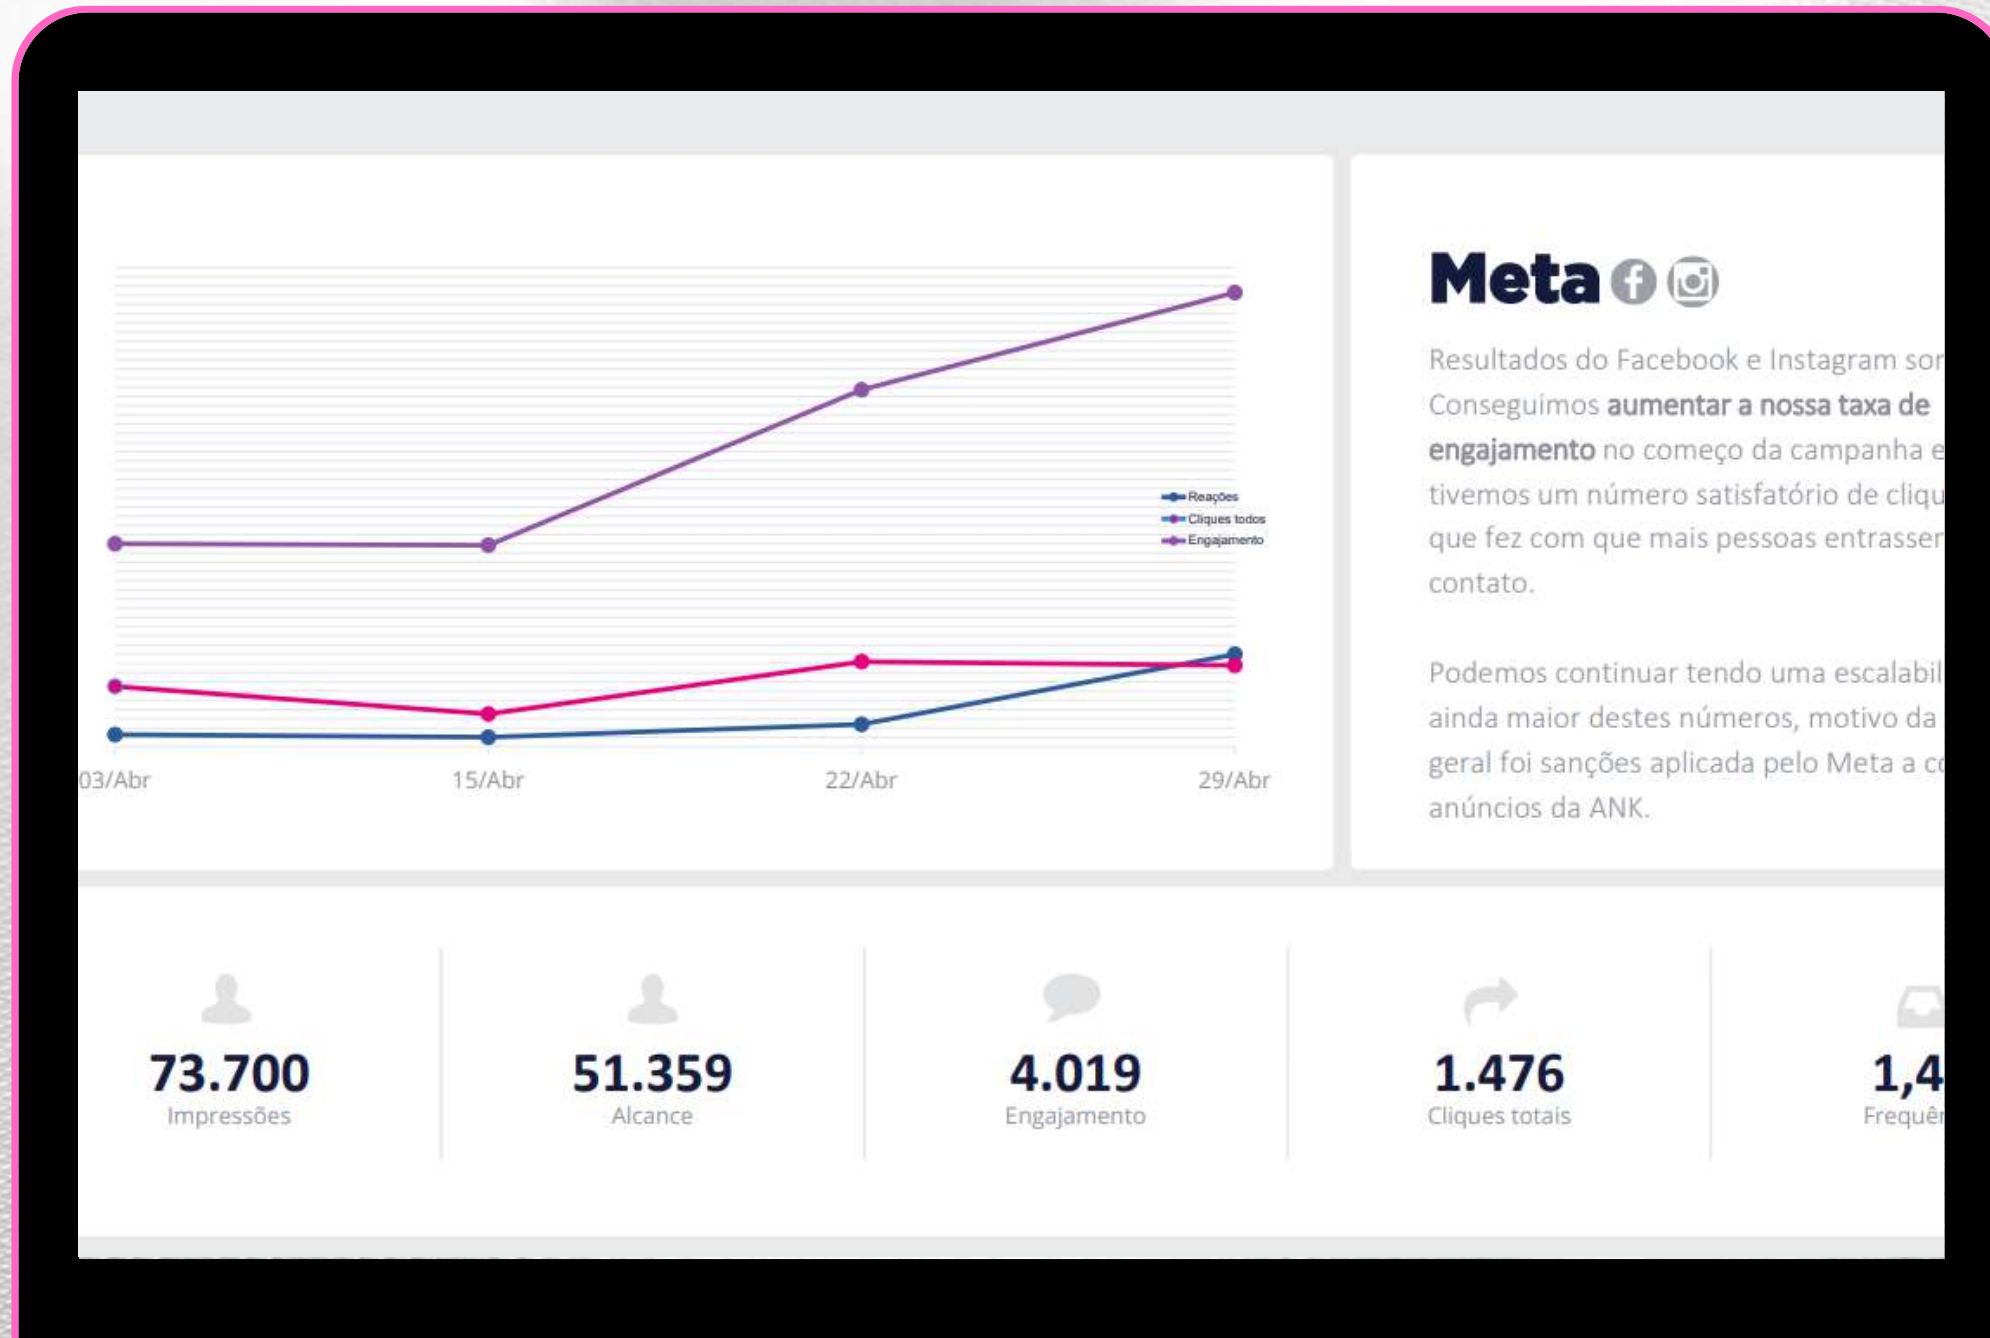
Reações
Cliques todos
Engajamento

03/Abr
15/Abr
22/Abr
29/Abr

Meta

Resultados do Facebook e Instagram sor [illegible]
Conseguimos **aumentar a nossa taxa de engajamento** no começo da campanha e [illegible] tivemos um número satisfatório de cliqu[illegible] que fez com que mais pessoas entrasser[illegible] contato.

Podemos continuar tendo uma escalabil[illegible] ainda maior destes números, motivo da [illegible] geral foi sanções aplicada pelo Meta a c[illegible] anúncios da ANK.

73.700
Impressões

51.359
Alcance

4.019
Engajamento

1.476
Cliques totais

1,4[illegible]
Frequê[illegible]